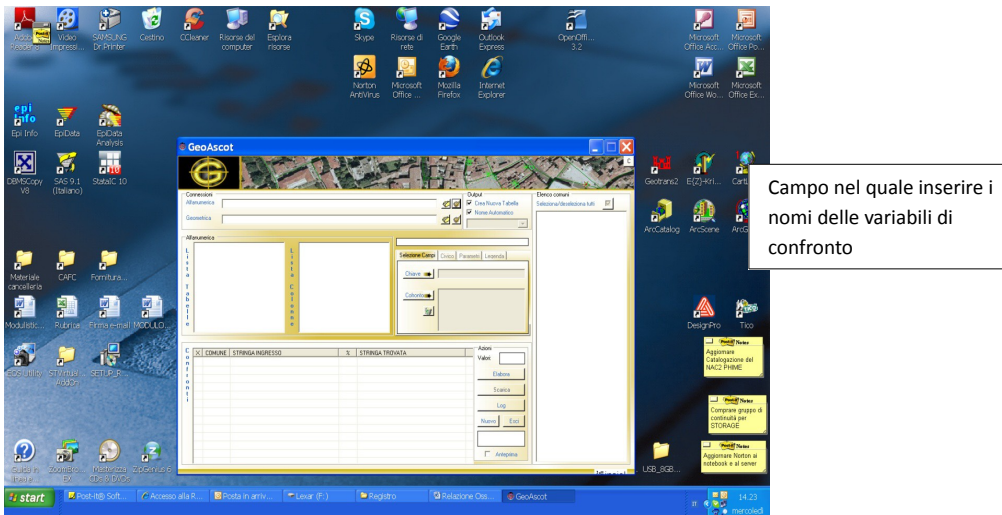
Adobe Reader
Video Impressi...
SAMSUNG Dr.Printer
Cestino
CCleaner
Risorse del computer
Esplora risorse
Skype
Risorse di rete
Google Earth
Outlook Express
OpenOffi... 3.2
Microsoft Office Acc...
Microsoft Office Po...
Norton AntiVirus
Microsoft Office ...
Mozilla Firefox
Internet Explorer
Microsoft Office Wo...
Microsoft Office Ex...
Epi Info
EpiData
EpiData Analysis
DBMSCopy V8
SAS 9.1 (Italiano)
StataIC 10
Geotrans2
E(Z)-Kri...
Cart
ArcCatalog
ArcScene
ArcG
Materiale cancelleria
CAFC
Fornitura...
Modulistic...
Rubrica
Firma e-mail
MODULO...
DesignPro
Tico
EDS Utility
STVirtual AddOn
SETUP_R...
Guida in linea
ZoomBro... EX
Masterizza CDs & DVDs
ZipGenius
USB_8GB...

GeoAscot
Connessioni
Alfanumerica
Geometrica
Output
Crea Nuova Tabella
Nome Automatico
Elenco comuni
Seleziona/deseleziona tutti
Alfanumerica
Lista Tabelle
Lista Colonne
Selezione Campi
Civico
Paesaggio
Legenda
Chiave
Confronto
Confronti
COMUNE
STRINGA INGRESSO
%
STRINGA TROVATA
Azioni
Valuta
Elabora
Scarica
Log
Nuovo
Esci
Anteprima

Campo nel quale inserire i nomi delle variabili di confronto

Notes
Aggiornare Catalogazione del NAC2 PHIME
Notes
Comprare gruppo di continuità per STORAGE
Notes
Aggiornare Norton ai notebook e al server

start
Post-it® Soft...
Accesso alla R...
Posta in arriv...
Lexar (F:)
Registro
Relazione Oss...
GeoAscot
IT
14.23
mercoledì